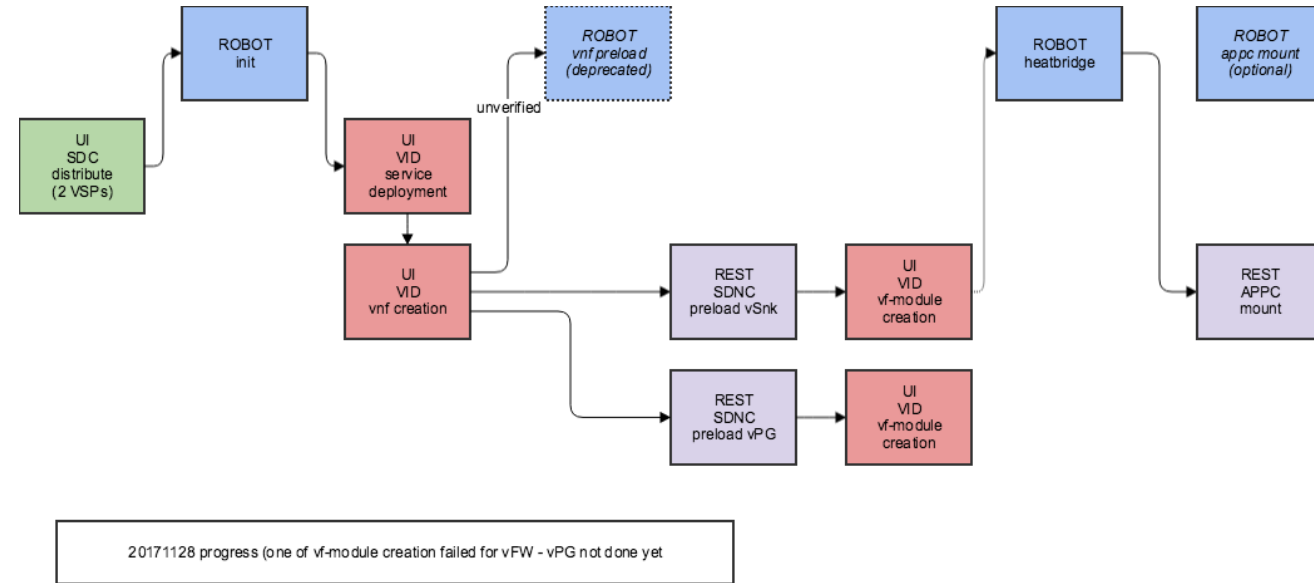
UI
SDC
distribute
(2 VSPs)

ROBOT
init

UI
VID
service
deployment

UI
VID
vnf creation

unverified

ROBOT
vnf preload
(deprecated)

REST
SDNC
preload vSnk

UI
VID
vf-module
creation

REST
SDNC
preload vPG

UI
VID
vf-module
creation

ROBOT
heatbridge

ROBOT
appc mount
(optional)

REST
APPC
mount

20171128 progress (one of vf-module creation failed for vFW - vPG not done yet